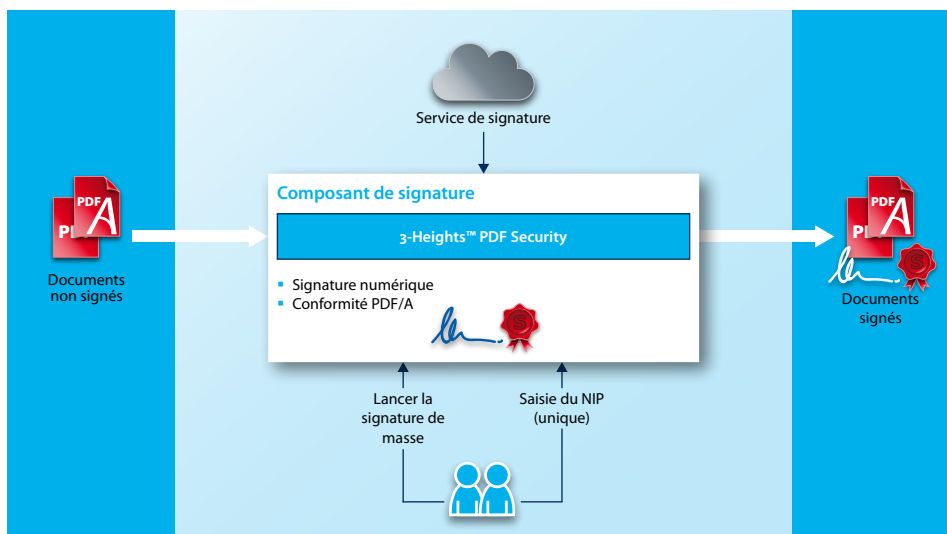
Service de signature

PDF

Documents non signés

Composant de signature

3-Heights™ PDF Security

- Signature numérique
- Conformité PDF/A

PDF

Documents signés

Lancer la signature de masse

Saisie du NIP (unique)